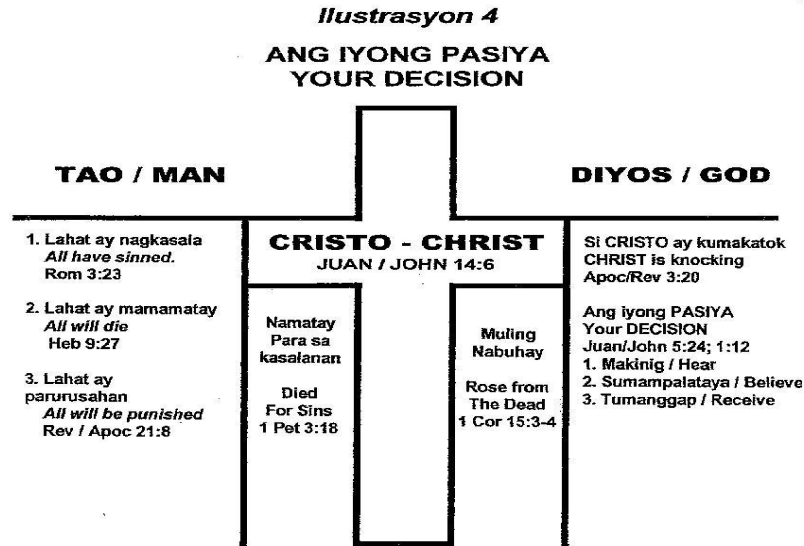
Ilustrasyon 4

ANG IYONG PASIYA
YOUR DECISION

TAO / MAN

DIYOS / GOD

1. Lahat ay nagkasala
All have sinned.
Rom 3:23

2. Lahat ay mamamatay
All will die
Heb 9:27

3. Lahat ay parurusahan
All will be punished
Rev / Apoc 21:8

CRISTO - CHRIST
JUAN / JOHN 14:6

Namatay
Para sa
kasalanan

Died
For Sins
1 Pet 3:18

Muling
Nabuhay

Rose from
The Dead
1 Cor 15:3-4

Si CRISTO ay kumakatok
CHRIST is knocking
Apoc/Rev 3:20

Ang iyong PASIYA
Your DECISION
Juan/John 5:24; 1:12
1. Makinig / Hear
2. Sumampalataya / Believe
3. Tumanggap / Receive